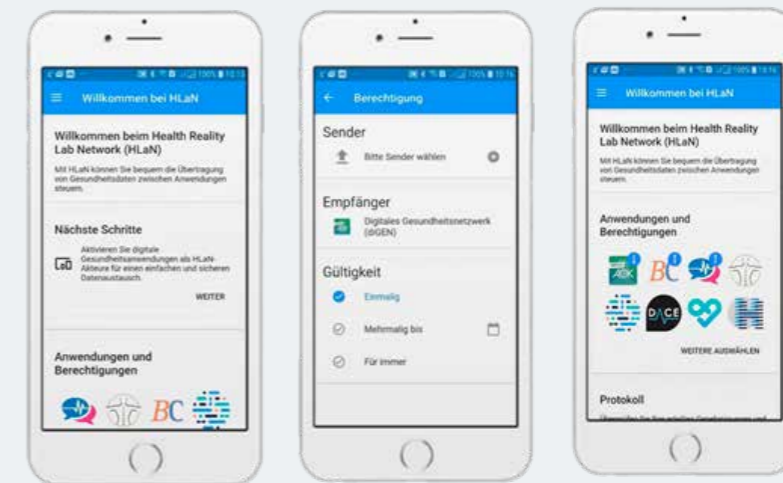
Willkommen bei HLaN

Willkommen beim Health Reality Lab Network (HLaN)

Mit HLaN können Sie bequem die Übertragung von Gesundheitsdaten zwischen Anwendungen steuern.

Nächste Schritte

Aktivieren Sie digitale Gesundheitsanwendungen als HLaN-Akteure für einen einfachen und sicheren Datenaustausch.

WEITER

Anwendungen und Berechtigungen

BC

Berechtigung

Sender

Bitte Sender wählen

Empfänger

Digitales Gesundheitsnetzwerk (dIGEN)

Gültigkeit

Einmalig

Mehrmalig bis

Für immer

Willkommen bei HLaN

Willkommen beim Health Reality Lab Network (HLaN)

Mit HLaN können Sie bequem die Übertragung von Gesundheitsdaten zwischen Anwendungen steuern.

Anwendungen und Berechtigungen

AOK BC DACE

WEITERE AUSWÄHLEN

Protokoll

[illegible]